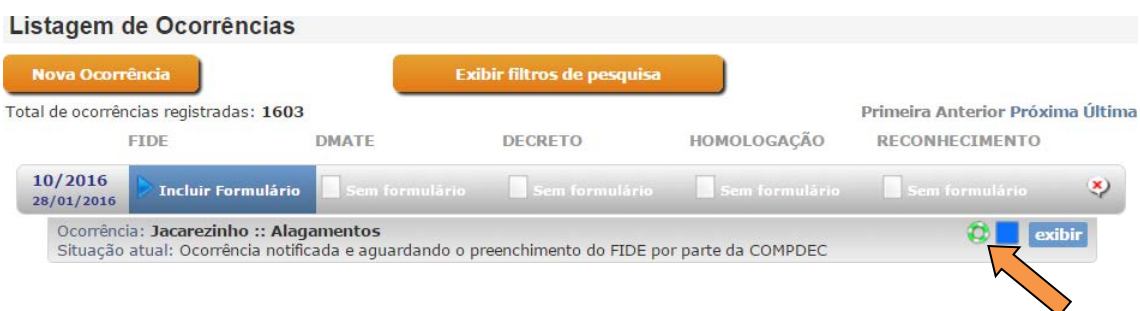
Listagem de Ocorrências

Nova Ocorrência

Exibir filtros de pesquisa

Total de ocorrências registradas: 1603

Primeira Anterior Próxima Última

FIDE DMATE DECRETO HOMOLOGAÇÃO RECONHECIMENTO

10/2016
28/01/2016

Incluir Formulário

Sem formulário

Sem formulário

Sem formulário

Sem formulário

Ocorrência: Jacarezinho :: Alagamentos

Situação atual: Ocorrência notificada e aguardando o preenchimento do FIDE por parte da COMPDEC

exibir